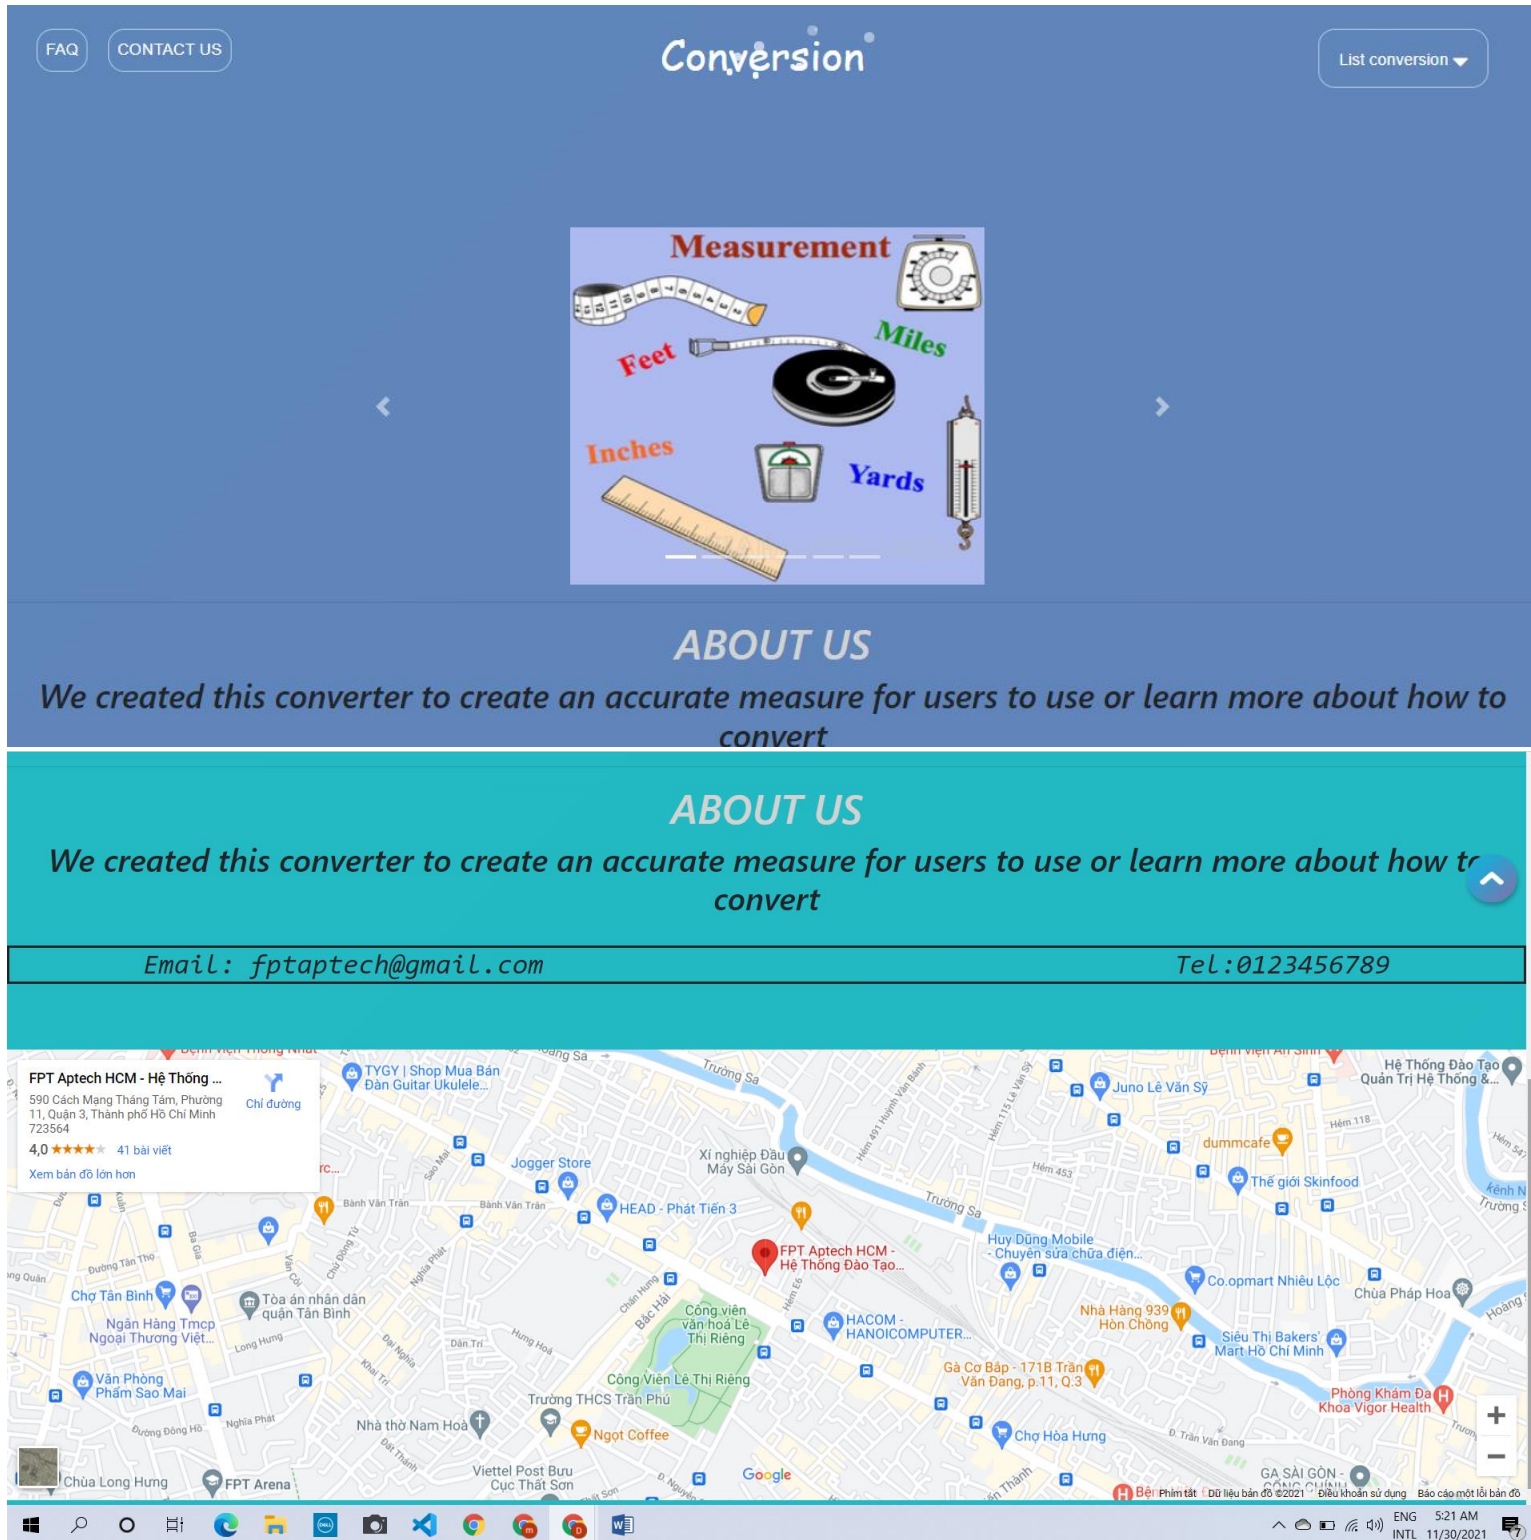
FAQ CONTACT US

Conversion

List conversion

Measurement
Miles
Feet
Inches
Yards

ABOUT US

We created this converter to create an accurate measure for users to use or learn more about how to convert

ABOUT US

We created this converter to create an accurate measure for users to use or learn more about how to convert

Email: fptaptech@gmail.com

Tel:0123456789

FPT Aptech HCM - Hệ Thống ...
590 Cách Mạng Tháng Tám, Phường 11, Quận 3, Thành phố Hồ Chí Minh 723564
Chỉ đường
4,0 ★★★★ 41 bài viết
Xem bản đồ lớn hơn

TYGY | Shop Mua Bán Đàn Guitar Ukulele...
Juno Lê Văn Sỹ
Hệ Thống Đào Tạo Quản Trị Hệ Thống &...
Jogger Store
Xí nghiệp Đầu Máy Sài Gòn
dummcafe
Thế giới Skinfood
HEAD - Phát Tiến 3
FPT Aptech HCM - Hệ Thống Đào Tạo...
Huy Dũng Mobile - Chuyên sửa chữa điện...
Co.opmart Nhiêu Lộc
Chùa Pháp Hoa
Chợ Tân Bình
Tòa án nhân dân quận Tân Bình
Ngân Hàng Tmcp Ngoại Thương Việt...
Công viên văn hoá Lê Thị Riêng
HACOM - HANOICOMPUTER...
Nhà Hàng 939 Hòn Chông
Siêu Thị Bakers' Mart Hồ Chí Minh
Văn Phòng Phẩm Sao Mai
Công Viên Lê Thị Riêng
Gà Cơ Bắp - 171B Trần Văn Đang, p.11, Q.3
Phòng Khám Đa Khoa Vigor Health
Trường THCS Trần Phú
Nhà thờ Nam Hoà
Ngọt Coffee
Chợ Hòa Hưng
Chùa Long Hưng
FPT Arena
Viettel Post Bưu Cục Thất Sơn
Google
GA SÀI GÒN
Trường Sa
Hoàng Sa
Bành Văn Trân
Phím tắt Dữ liệu bản đồ ©2021 Điều khoản sử dụng Báo cáo một lỗi bản đồ

ENG INTL 5:21 AM 11/30/2021